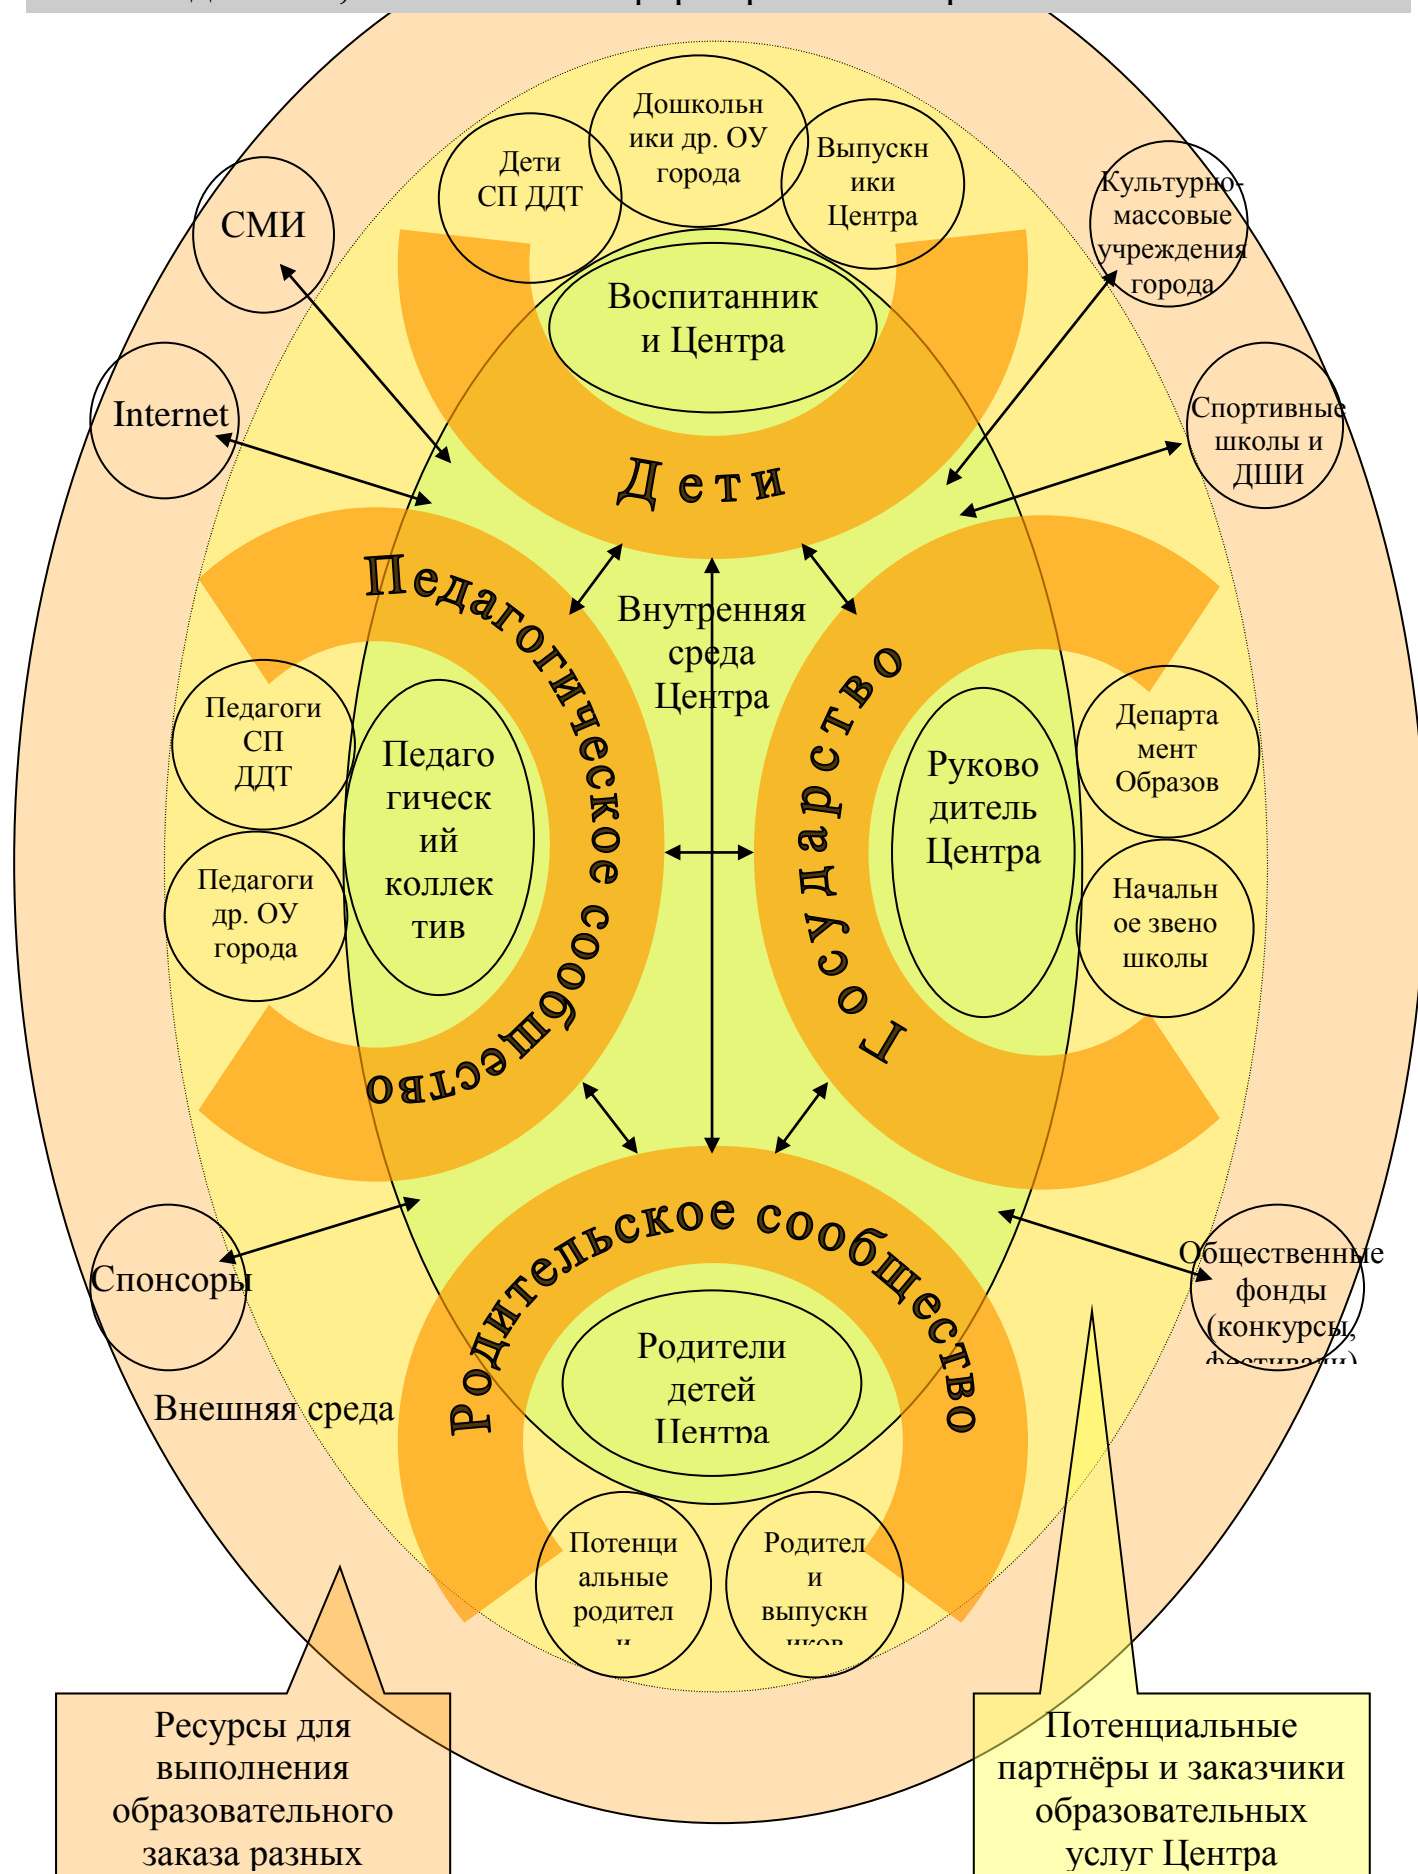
Дошкольники др. ОУ города

Дети СП ДДТ

Выпускники Центра

СМИ

Культурно-массовые учреждения города

Воспитанники Центра

Internet

Спортивные школы и ДШИ

Дети

Педагогическое сообщество

Внутренняя среда Центра

Государство

Педагоги СП ДДТ

Педагогический коллектив

Руководитель Центра

Департамент Образов

Педагоги др. ОУ города

Начальное звено школы

Спонсоры

Родительское сообщество

Общественные фонды (конкурсы, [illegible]

Родители детей Центра

Внешняя среда

Потенциальные родител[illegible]

Родители выпускн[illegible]

Ресурсы для выполнения образовательного заказа разных

Потенциальные партнёры и заказчики образовательных услуг Центра